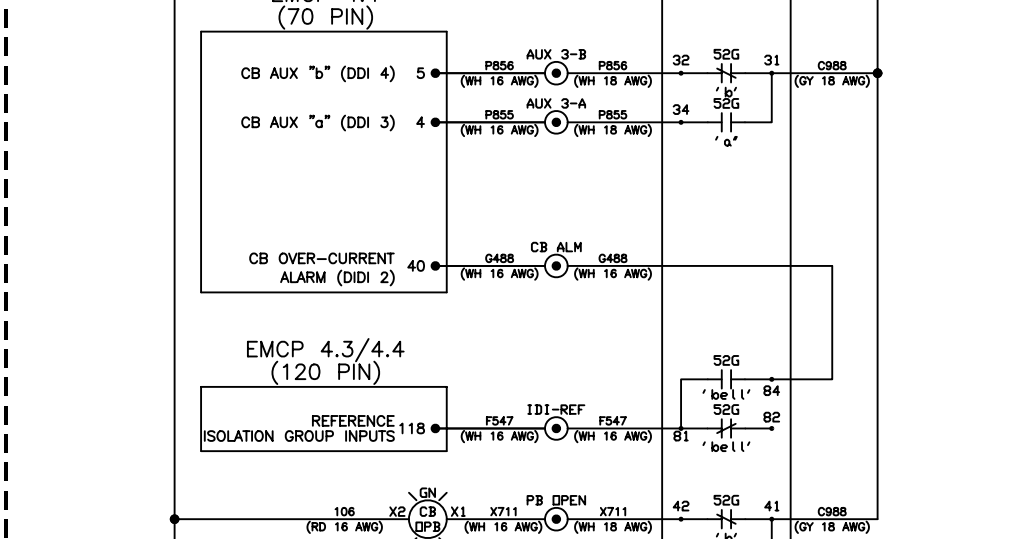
EMCP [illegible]
(70 PIN)

CB AUX "b" (DDI 4) 5
CB AUX "a" (DDI 3) 4
CB OVER-CURRENT ALARM (DIDI 2) 40

AUX 3-B
P856 (WH 16 AWG)
P856 (WH 18 AWG)
AUX 3-A
P855 (WH 16 AWG)
P855 (WH 18 AWG)
32
52G
'b'
31
C988 (GY 18 AWG)
34
52G
'a'
CB ALM
G488 (WH 16 AWG)
G488 (WH 16 AWG)

EMCP 4.3/4.4
(120 PIN)

REFERENCE ISOLATION GROUP INPUTS 118

52G
'bell'
84
IDI-REF
F547 (WH 16 AWG)
F547 (WH 16 AWG)
52G
82
81
'bell'

106 (RD 16 AWG)
X2
GN
CB OPB
X1
X711 (WH 16 AWG)
PB OPEN
X711 (WH 18 AWG)
42
52G
41
C988 (GY 18 AWG)